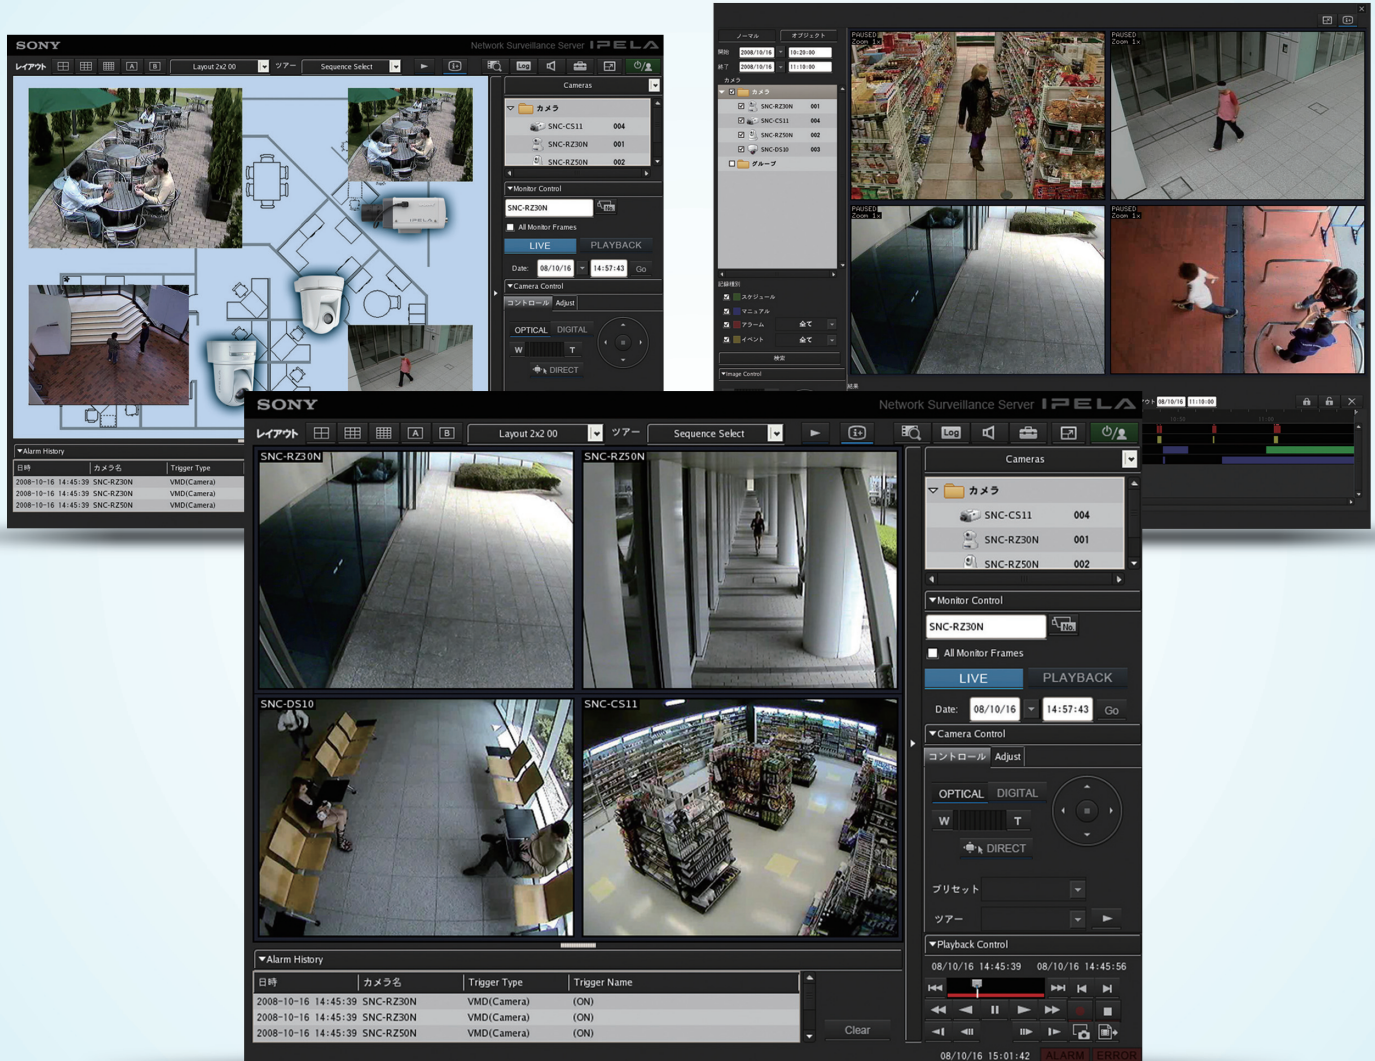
SONY
Network Surveillance Server IPELA
レイアウト
A B
Layout 2x2 00
ツアー
Sequence Select
Log
Cameras
カメラ
SNC-CS11 004
SNC-RZ30N 001
SNC-RZ50N 002
Monitor Control
SNC-RZ30N
All Monitor Frames
LIVE PLAYBACK
Date: 08/10/16 14:57:43 Go
Camera Control
コントロール Adjust
OPTICAL DIGITAL
W T
DIRECT
Alarm History
| 日時 | カメラ名 | Trigger Type |
|---|---|---|
| 2008-10-16 14:45:39 | SNC-RZ30N | VMD(Camera) |
| 2008-10-16 14:45:39 | SNC-RZ30N | VMD(Camera) |
| 2008-10-16 14:45:39 | SNC-RZ50N | VMD(Camera) |

ノーマル オブジェクト
開始 2008/10/16 10:20:00
終了 2008/10/16 11:10:00
カメラ
カメラ
SNC-RZ30N 001
SNC-CS11 004
SNC-RZ50N 002
SNC-DS10 003
グループ
記録種別
スケジュール
マニュアル
アラーム 全て
イベント 全て
検索
Image Control
PAUSED Zoom 1x
PAUSED Zoom 1x
PAUSED Zoom 1x
PAUSED Zoom 1x
08/10/16 11:10:00

SONY
Network Surveillance Server IPELA
レイアウト
A B
Layout 2x2 00
ツアー
Sequence Select
Log
SNC-RZ30N
SNC-RZ50N
SNC-DS10
SNC-CS11
Cameras
カメラ
SNC-CS11 004
SNC-RZ30N 001
SNC-RZ50N 002
Monitor Control
SNC-RZ30N
All Monitor Frames
LIVE PLAYBACK
Date: 08/10/16 14:57:43 Go
Camera Control
コントロール Adjust
OPTICAL DIGITAL
W T
DIRECT
プリセット
ツアー
Playback Control
08/10/16 14:45:39 08/10/16 14:45:56
Alarm History
| 日時 | カメラ名 | Trigger Type | Trigger Name |
|---|---|---|---|
| 2008-10-16 14:45:39 | SNC-RZ30N | VMD(Camera) | (ON) |
| 2008-10-16 14:45:39 | SNC-RZ30N | VMD(Camera) | (ON) |
| 2008-10-16 14:45:39 | SNC-RZ50N | VMD(Camera) | (ON) |
Clear
08/10/16 15:01:42 ALARM ERROR